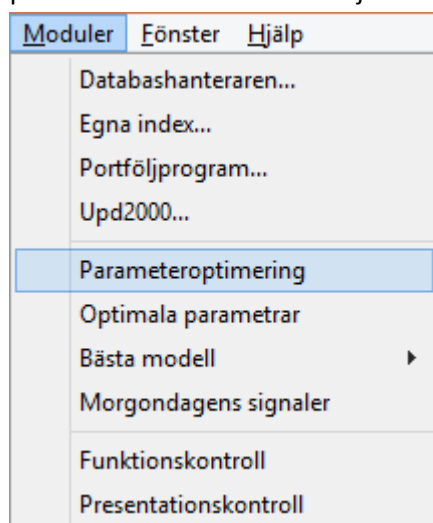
Moduler Fönster Hjälp

Databashanteraren...
Egna index...
Portföljprogram...
Upd2000...

Parameteroptimering
Optimala parametrar
Bästa modell
Morgondagens signaler

Funktionskontroll
Presentationskontroll